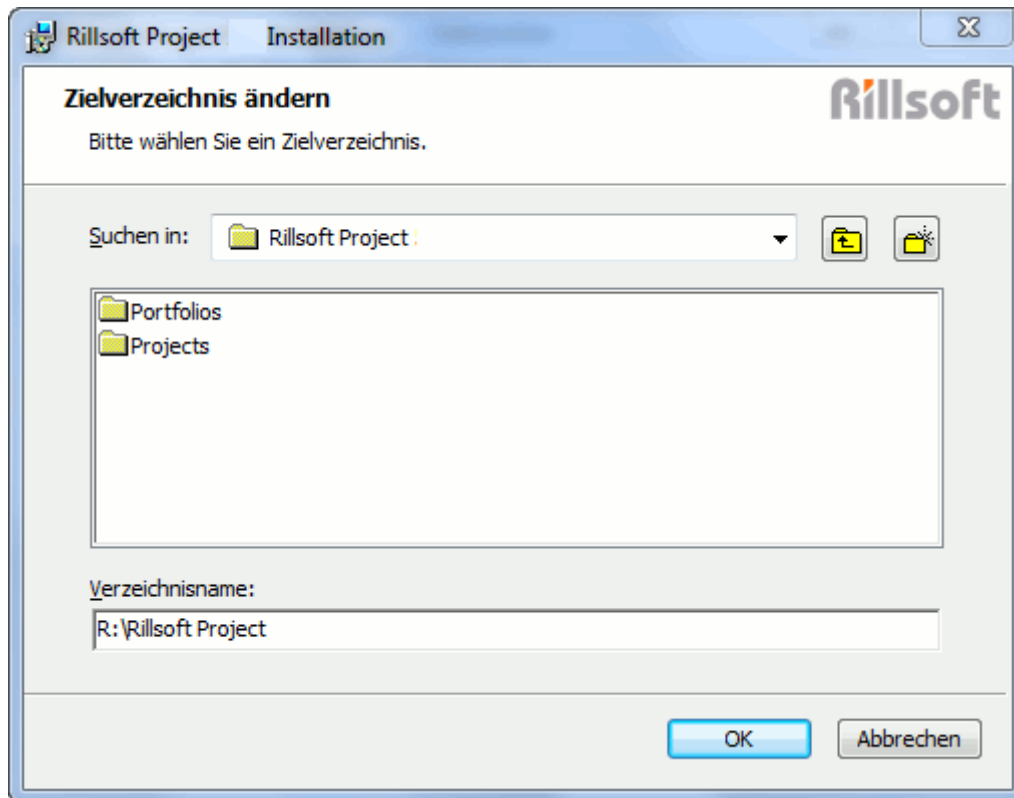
Rillsoft Project Installation

Zielverzeichnis ändern

Rillsoft

Bitte wählen Sie ein Zielverzeichnis.

Suchen in: Rillsoft Project

Portfolios
Projects

Verzeichnisname:

R:\Rillsoft Project

OK Abbrechen